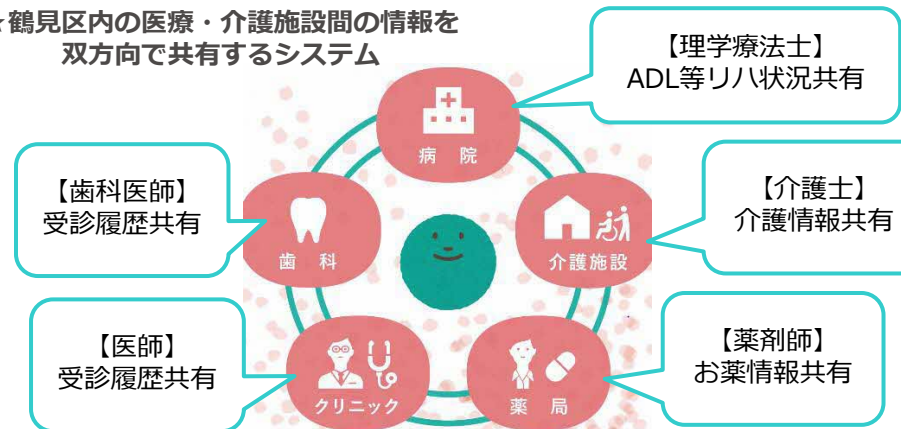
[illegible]鶴見区内の医療・介護施設間の情報を
双方向で共有するシステム

【理学療法士】
ADL等リハ状況共有

病院

【歯科医師】
受診履歴共有

歯科

【介護士】
介護情報共有

介護施設

【医師】
受診履歴共有

クリニック

【薬剤師】
お薬情報共有

薬局